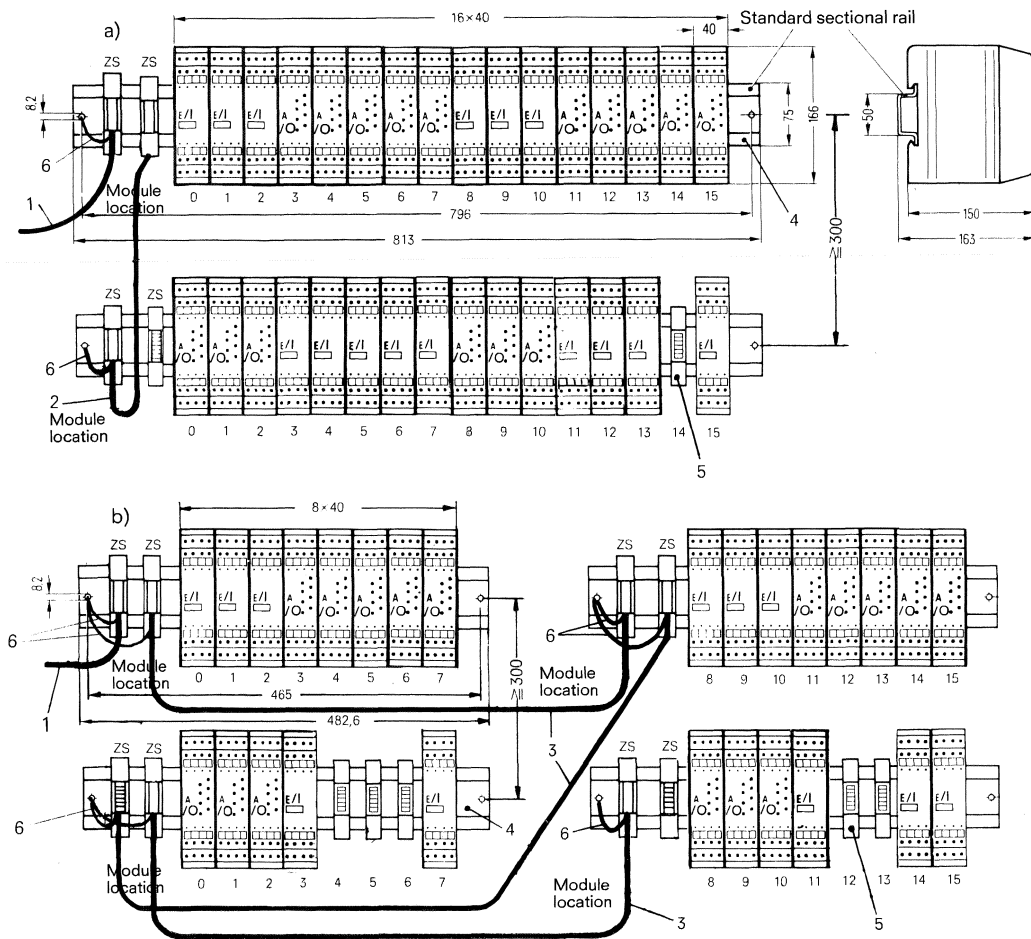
a)

16×40

40

Standard sectional rail

ZS ZS

8,2

E/I E/I E/I A/O A/O A/O A/O A/O E/I E/I E/I A/O A/O A/O A/O A/O

75

166

50

6

Module location

0 1 2 3 4 5 6 7 8 9 10 11 12 13 14 15

1

796

4

≧300

150

813

163

ZS ZS

A/O A/O A/O E/I E/I E/I E/I A/O A/O A/O E/I E/I E/I E/I

6

2

Module location

0 1 2 3 4 5 6 7 8 9 10 11 12 13 14 15

5

b)

8×40

ZS ZS

8,2

E/I E/I E/I A/O A/O A/O A/O A/O

6

Module location

0 1 2 3 4 5 6 7

1

465

≧300

482,6

ZS ZS

E/I E/I E/I A/O A/O A/O A/O A/O

6

Module location

8 9 10 11 12 13 14 15

3

ZS ZS

A/O A/O A/O E/I E/I

6

4

Module location

0 1 2 3 4 5 6 7

3

ZS ZS

A/O A/O A/O E/I E/I E/I

6

Module location

8 9 10 11 12 13 14 15

3

5